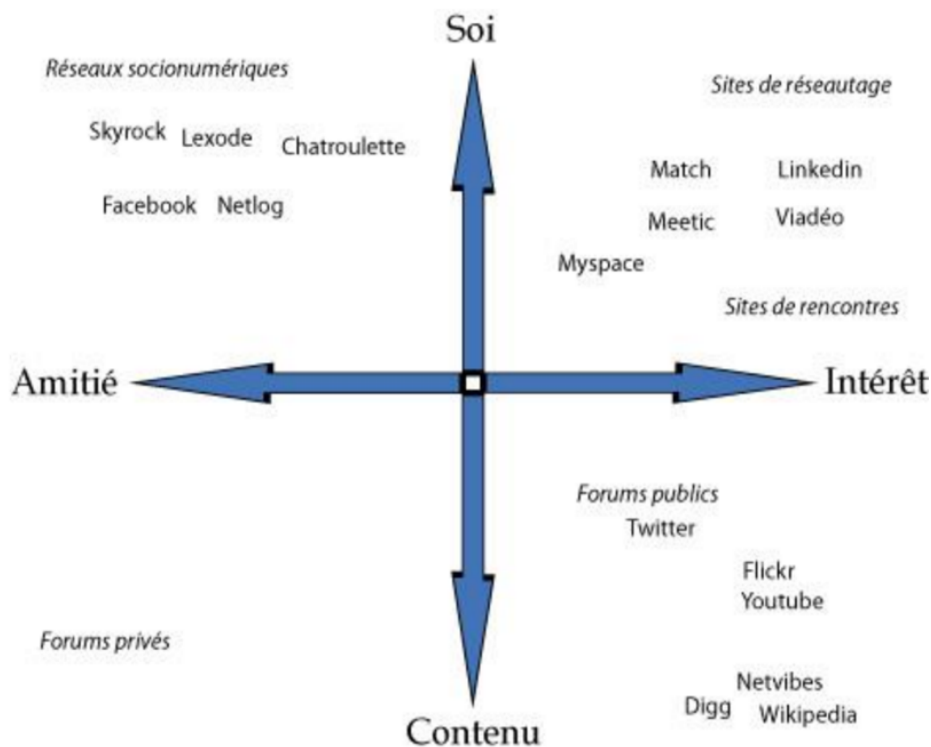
Soi

Réseaux socionumériques

Skyrock Lexode Chatroulette

Facebook Netlog

Sites de réseautage

Match Linkedin

Meetic Viadéo

Myspace

Sites de rencontres

Amitié

Intérêt

Forums publics

Twitter

Flickr

Youtube

Forums privés

Netvibes

Digg Wikipedia

Contenu